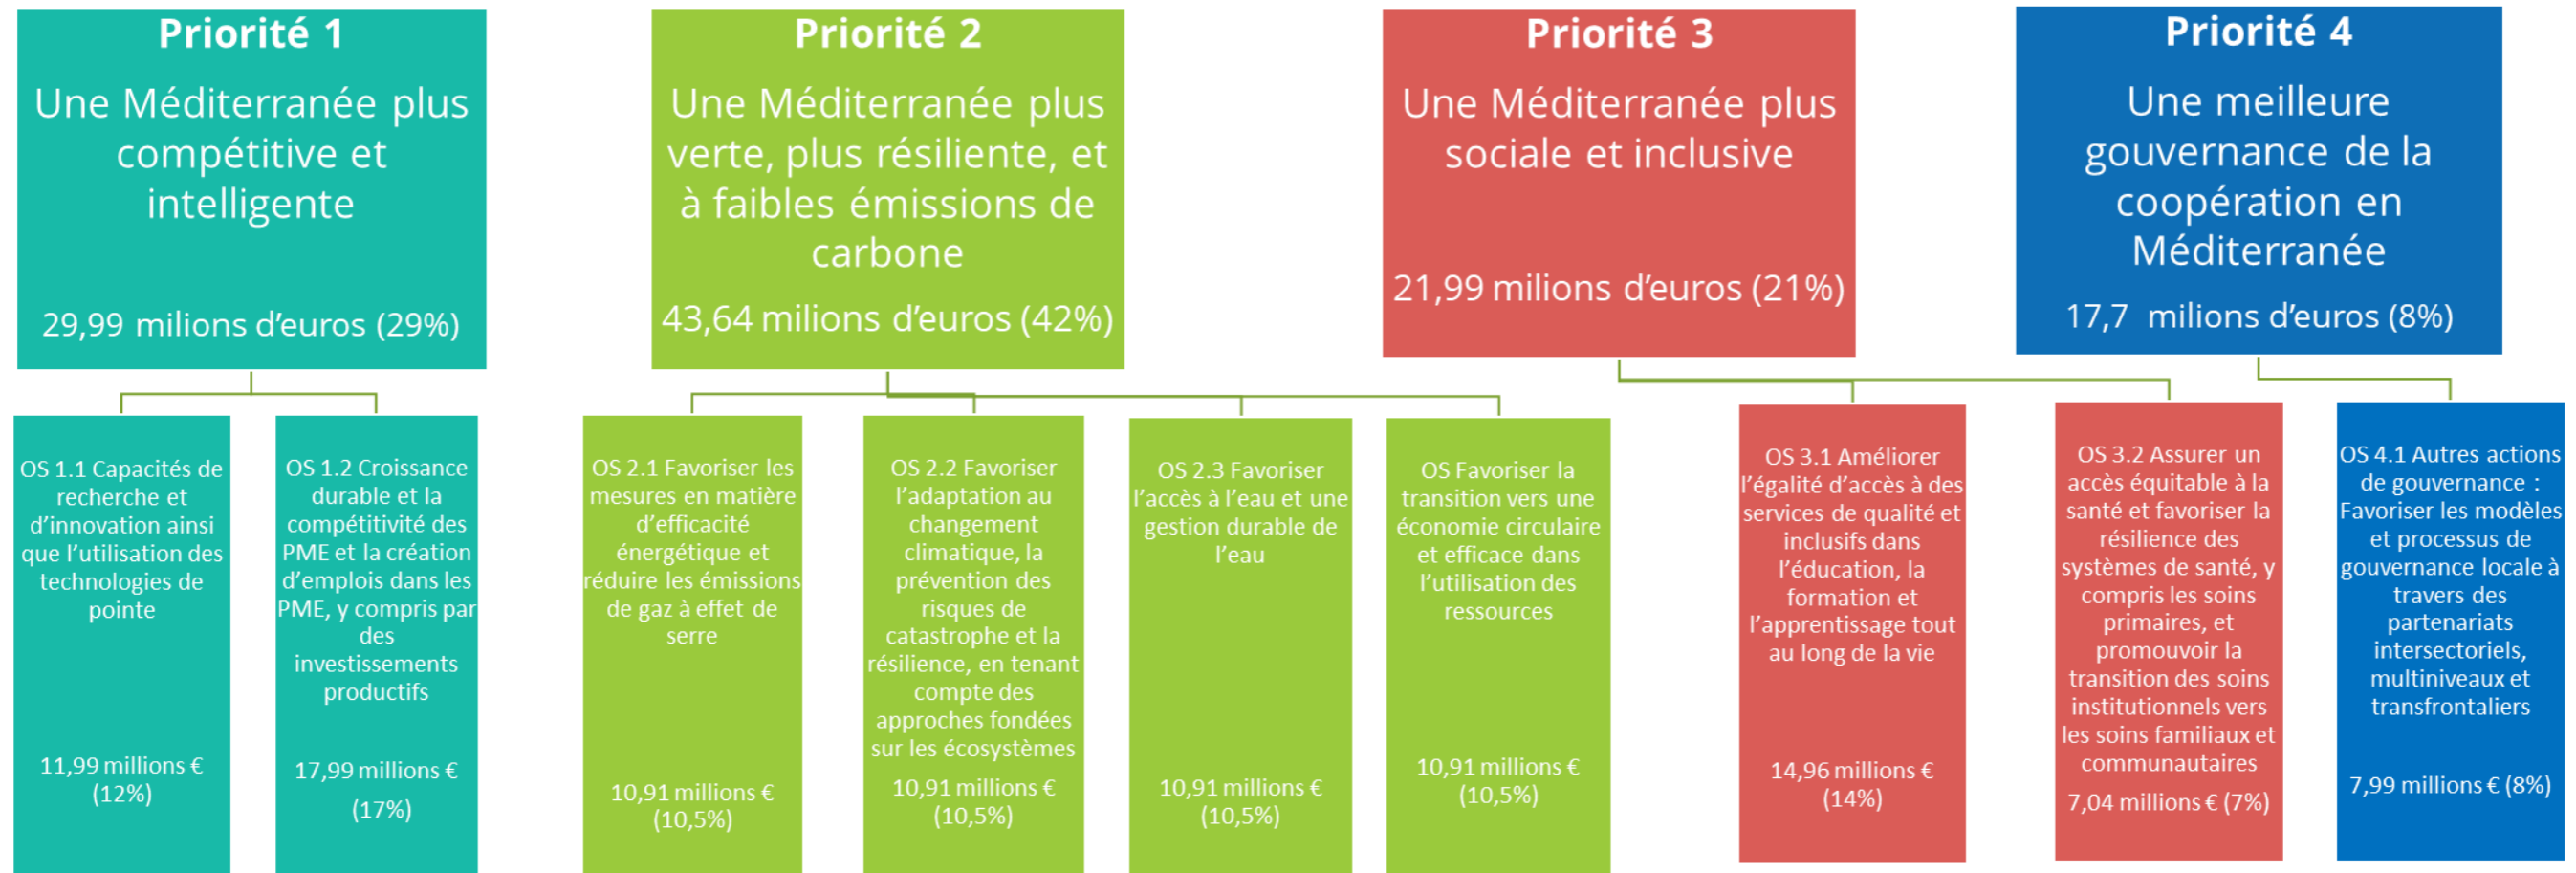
Priorité 1

Une Méditerranée plus compétitive et intelligente

29,99 milions d'euros (29%)

Priorité 2

Une Méditerranée plus verte, plus résiliente, et à faibles émissions de carbone

43,64 milions d'euros (42%)

Priorité 3

Une Méditerranée plus sociale et inclusive

21,99 milions d'euros (21%)

Priorité 4

Une meilleure gouvernance de la coopération en Méditerranée

17,7 milions d'euros (8%)

OS 1.1 Capacités de recherche et d'innovation ainsi que l'utilisation des technologies de pointe

11,99 millions € (12%)

OS 1.2 Croissance durable et la compétitivité des PME et la création d'emplois dans les PME, y compris par des investissements productifs

17,99 millions € (17%)

OS 2.1 Favoriser les mesures en matière d'efficacité énergétique et réduire les émissions de gaz à effet de serre

10,91 millions € (10,5%)

OS 2.2 Favoriser l'adaptation au changement climatique, la prévention des risques de catastrophe et la résilience, en tenant compte des approches fondées sur les écosystèmes

10,91 millions € (10,5%)

OS 2.3 Favoriser l'accès à l'eau et une gestion durable de l'eau

10,91 millions € (10,5%)

OS Favoriser la transition vers une économie circulaire et efficace dans l'utilisation des ressources

10,91 millions € (10,5%)

OS 3.1 Améliorer l'égalité d'accès à des services de qualité et inclusifs dans l'éducation, la formation et l'apprentissage tout au long de la vie

14,96 millions € (14%)

OS 3.2 Assurer un accès équitable à la santé et favoriser la résilience des systèmes de santé, y compris les soins primaires, et promouvoir la transition des soins institutionnels vers les soins familiaux et communautaires

7,04 millions € (7%)

OS 4.1 Autres actions de gouvernance : Favoriser les modèles et processus de gouvernance locale à travers des partenariats intersectoriels, multiniveaux et transfrontaliers

7,99 millions € (8%)